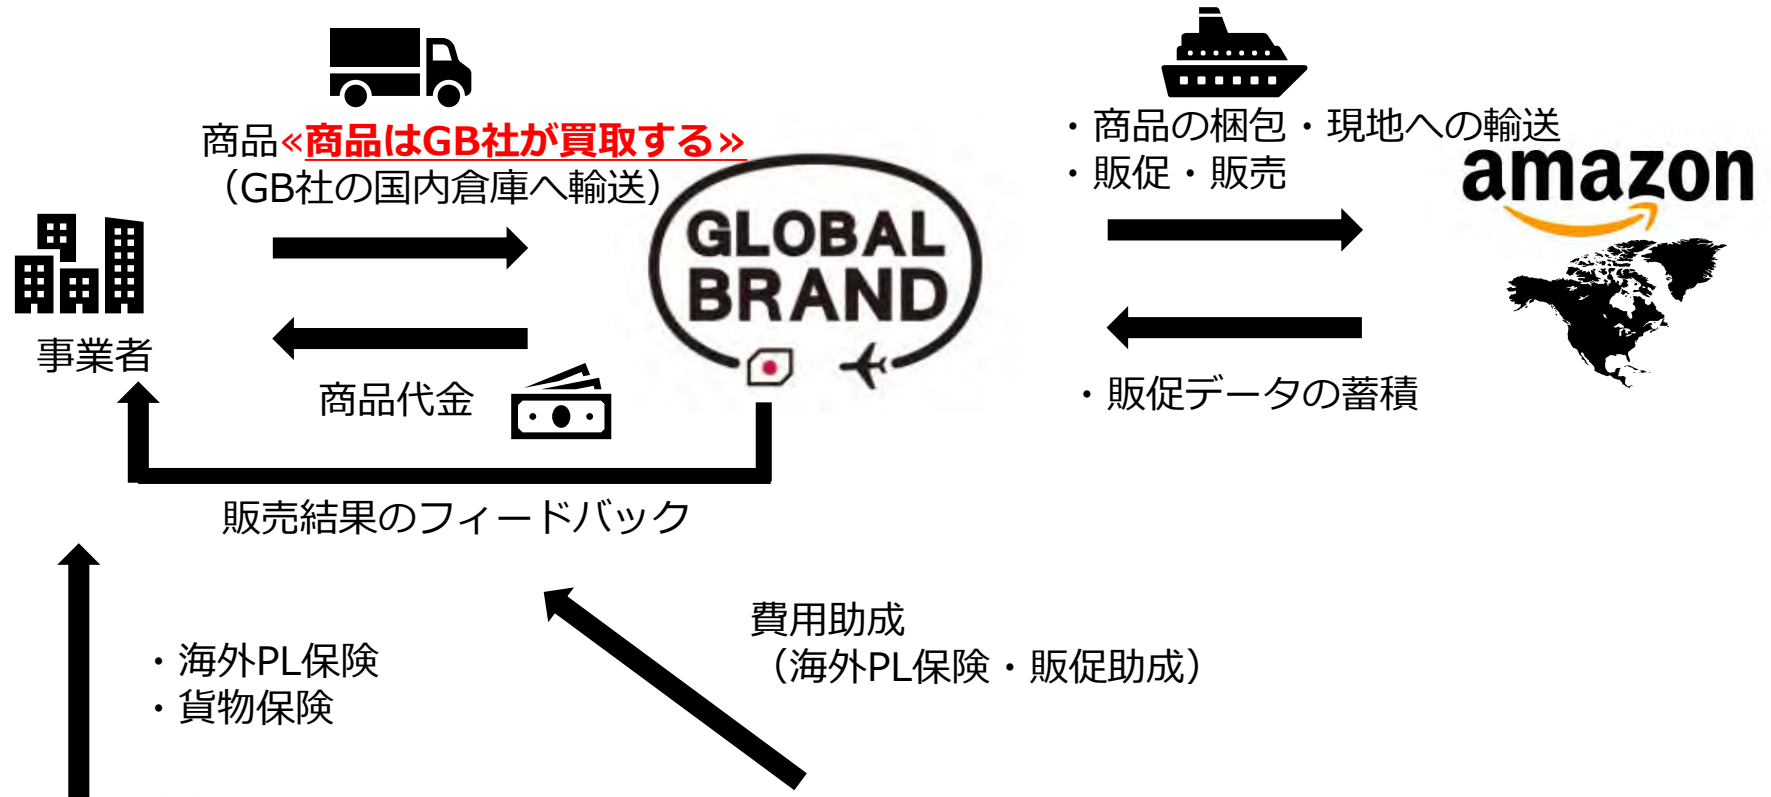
商品«商品はGB社が買取する»
（GB社の国内倉庫へ輸送）

GLOBAL BRAND

・商品の梱包・現地への輸送
・販促・販売

amazon

事業者

商品代金

・販促データの蓄積

販売結果のフィードバック

・海外PL保険
・貨物保険

費用助成
（海外PL保険・販促助成）